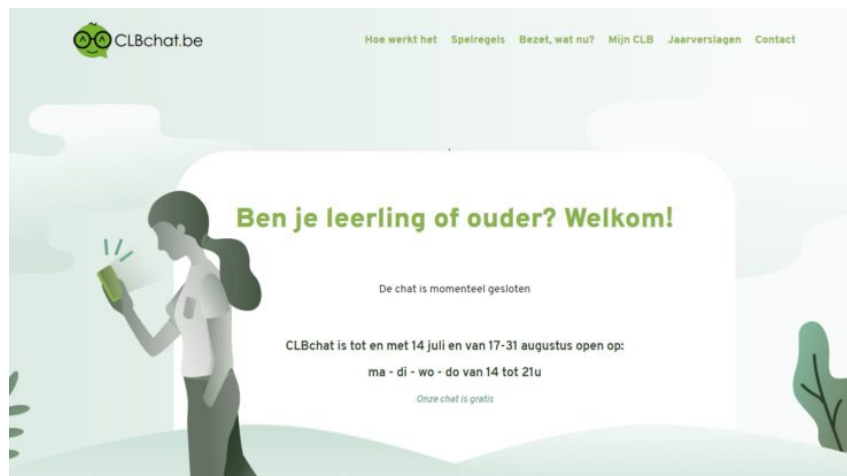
CLBchat.be

Hoe werkt het Spelregels Bezet, wat nu? Mijn CLB Jaarverslagen Contact

Ben je leerling of ouder? Welkom!

De chat is momenteel gesloten

CLBchat is tot en met 14 juli en van 17-31 augustus open op:

ma - di - wo - do van 14 tot 21u

Onze chat is gratis